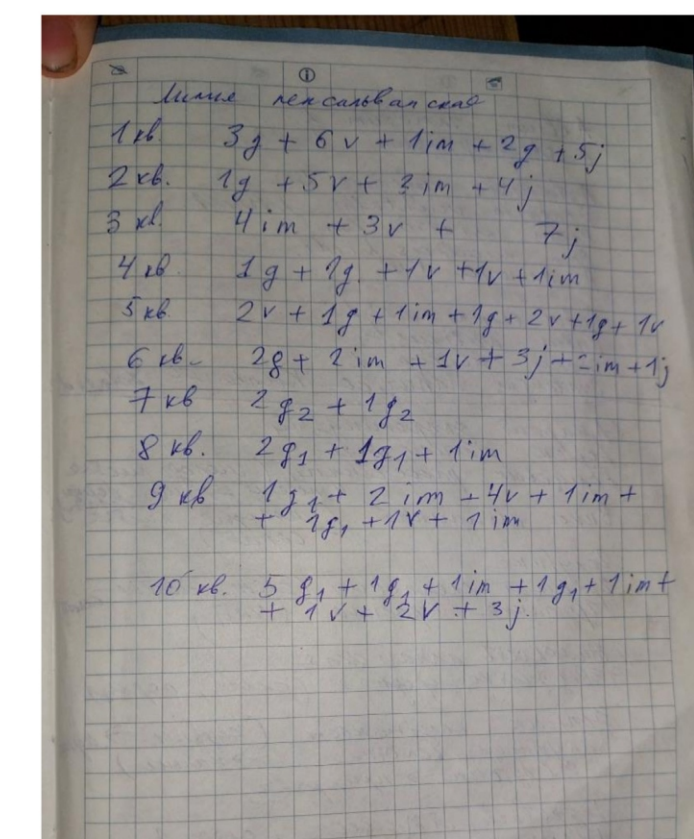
①

Миле ленсальвалские

1 кв $3g + 6v + 1im + 2g + 5j$

2 кв. $1g + 5v + 2im + 4j$

3 кв. $4im + 3v + 7j$

4 кв $1g + 1g + 1v + 1v + 1im$

5 кв $2v + 1g + 1im + 1g + 2v + 1g + 1v$

6 кв. $2g + 2im + 1v + 3j + 2im + 1j$

7 кв $2g_2 + 1g_2$

8 кв. $2g_1 + 1g_1 + 1im$

9 кв $1g_1 + 2im + 4v + 1im + + 1g_1 + 1v + 1im$

10 кв. $5g_1 + 1g_1 + 1im + 1g_1 + 1im + + 1v + 2v + 3j$.